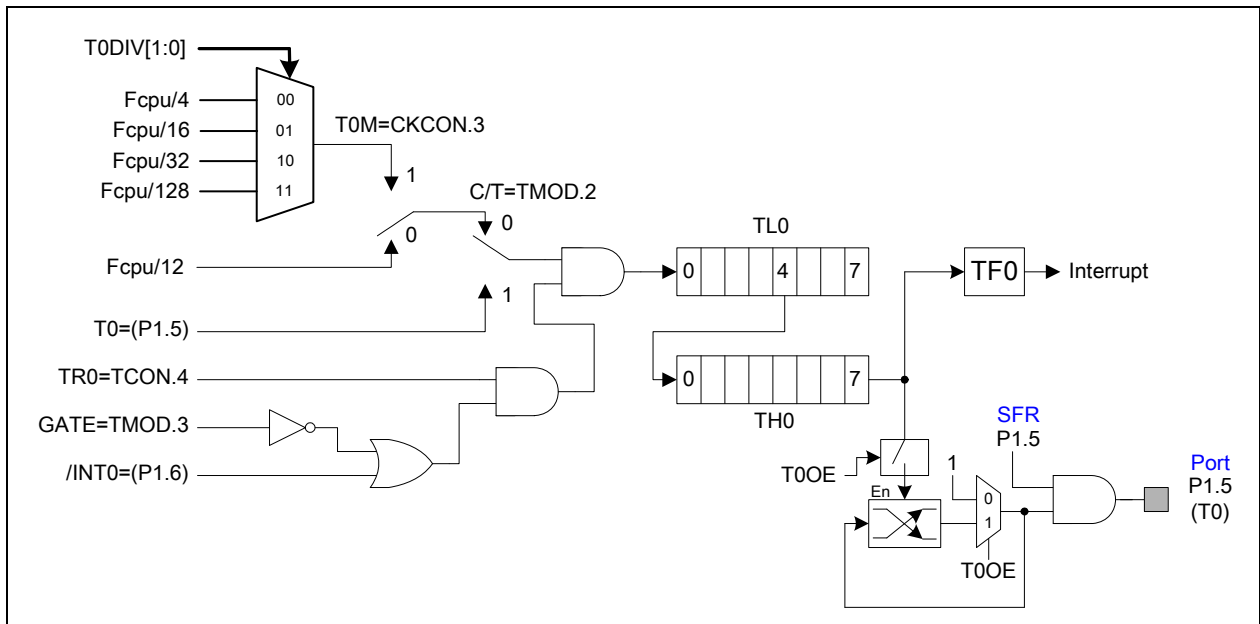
T0DIV[1:0]

Fcpu/4
Fcpu/16
Fcpu/32
Fcpu/128

00
01
10
11

T0M=CKCON.3

1

C/T=TMOD.2

0

0

Fcpu/12

1

T0=(P1.5)

TR0=TCON.4

GATE=TMOD.3

/INT0=(P1.6)

TL0

0 4 7

TF0 Interrupt

0 7

TH0

SFR
P1.5

T0OE

En

1

0
1

T0OE

Port
P1.5
(T0)